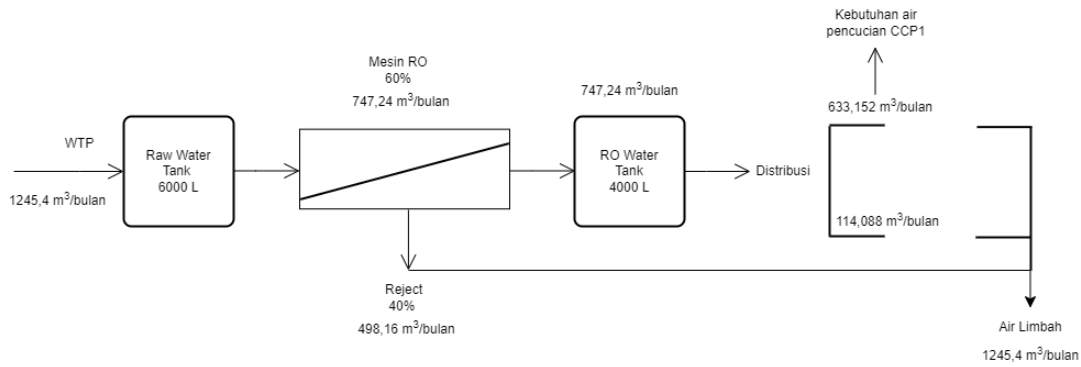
Kebutuhan air pencucian CCP1

Mesin RO
60%
747,24 m$^3$/bulan

747,24 m$^3$/bulan

633,152 m$^3$/bulan

WTP

1245,4 m$^3$/bulan

Raw Water Tank 6000 L

RO Water Tank 4000 L

Distribusi

114,088 m$^3$/bulan

Reject
40%
498,16 m$^3$/bulan

Air Limbah
1245,4 m$^3$/bulan